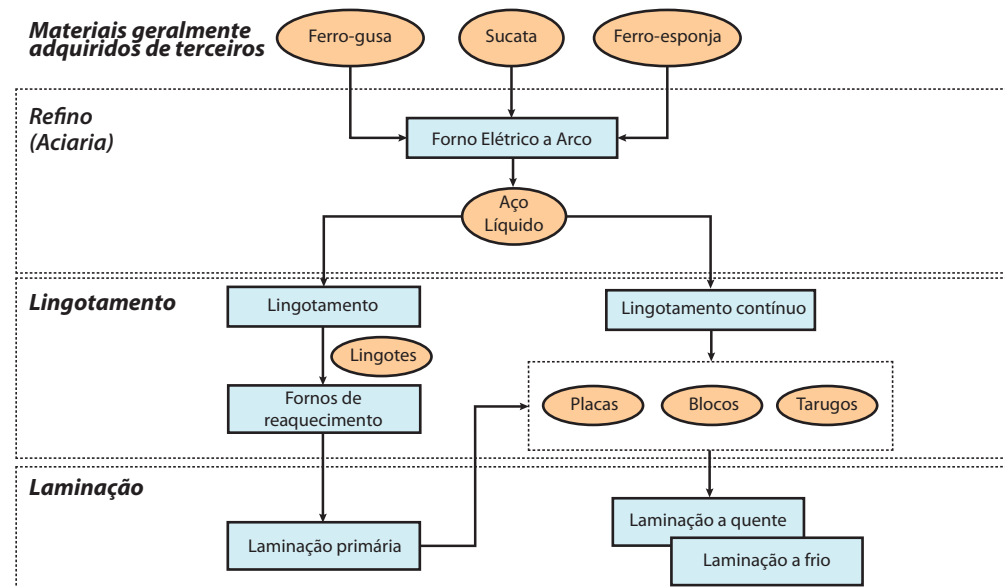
Materiais geralmente adquiridos de terceiros

Ferro-gusa

Sucata

Ferro-esponja

Refino (Aciaria)

Forno Elétrico a Arco

Aço Líquido

Lingotamento

Lingotamento

Lingotamento contínuo

Lingotes

Fornos de reaquecimento

Placas

Blocos

Tarugos

Laminação

Laminação a quente

Laminação primária

Laminação a frio